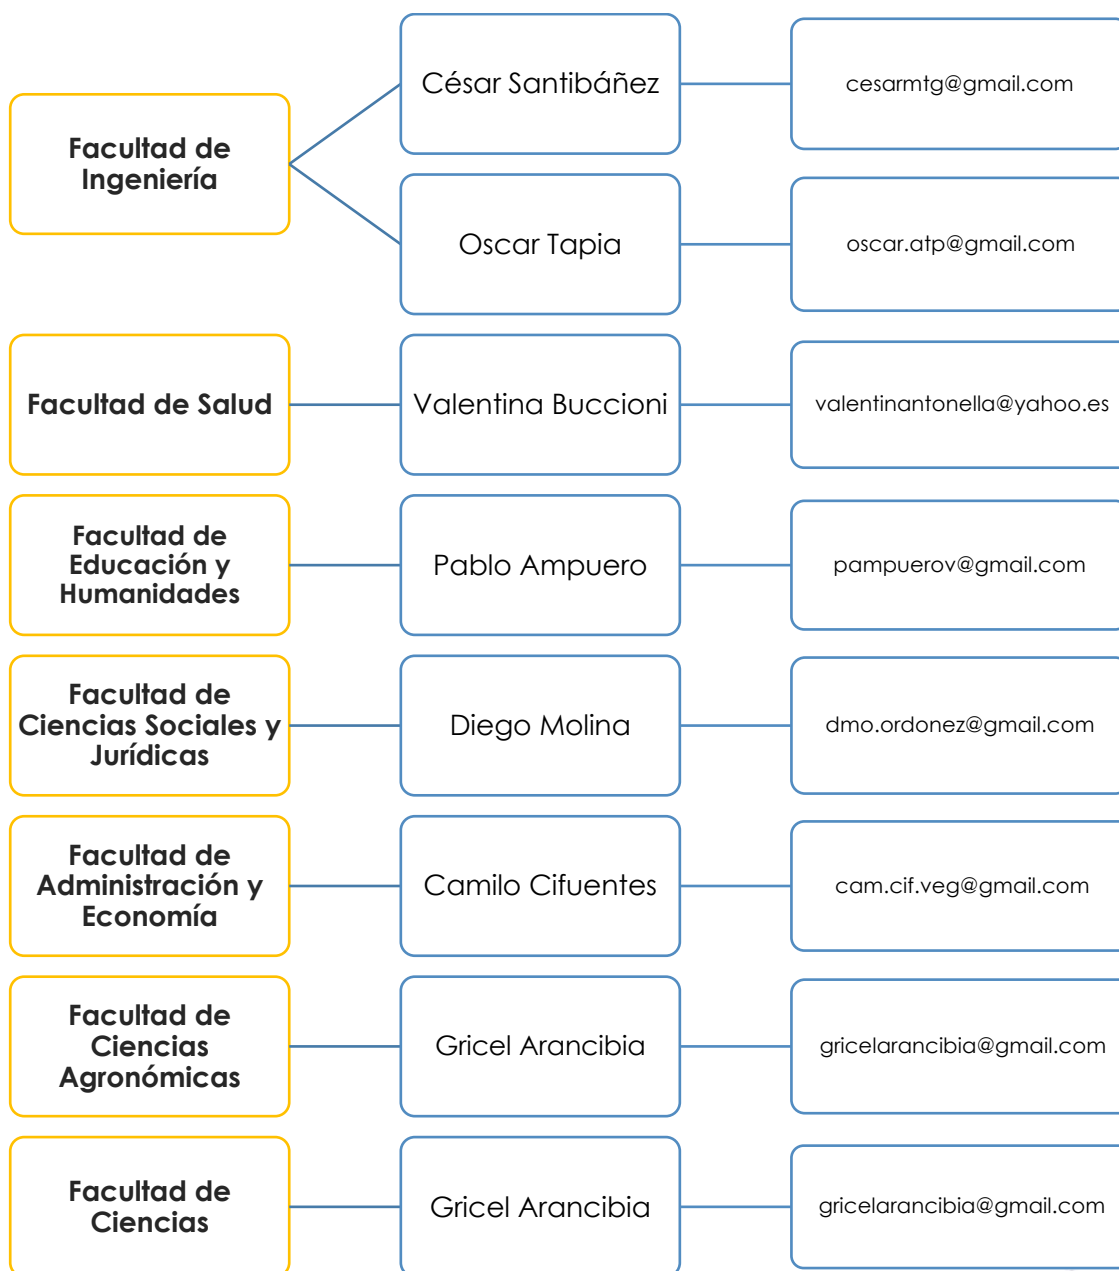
Facultad de Ingeniería

César Santibáñez

cesarmtg@gmail.com

Oscar Tapia

oscar.atp@gmail.com

Facultad de Salud

Valentina Buccioni

valentinantonella@yahoo.es

Facultad de Educación y Humanidades

Pablo Ampuero

pampuerov@gmail.com

Facultad de Ciencias Sociales y Jurídicas

Diego Molina

dmo.ordonez@gmail.com

Facultad de Administración y Economía

Camilo Cifuentes

cam.cif.veg@gmail.com

Facultad de Ciencias Agronómicas

Gricel Arancibia

gricelarancibia@gmail.com

Facultad de Ciencias

Gricel Arancibia

gricelarancibia@gmail.com